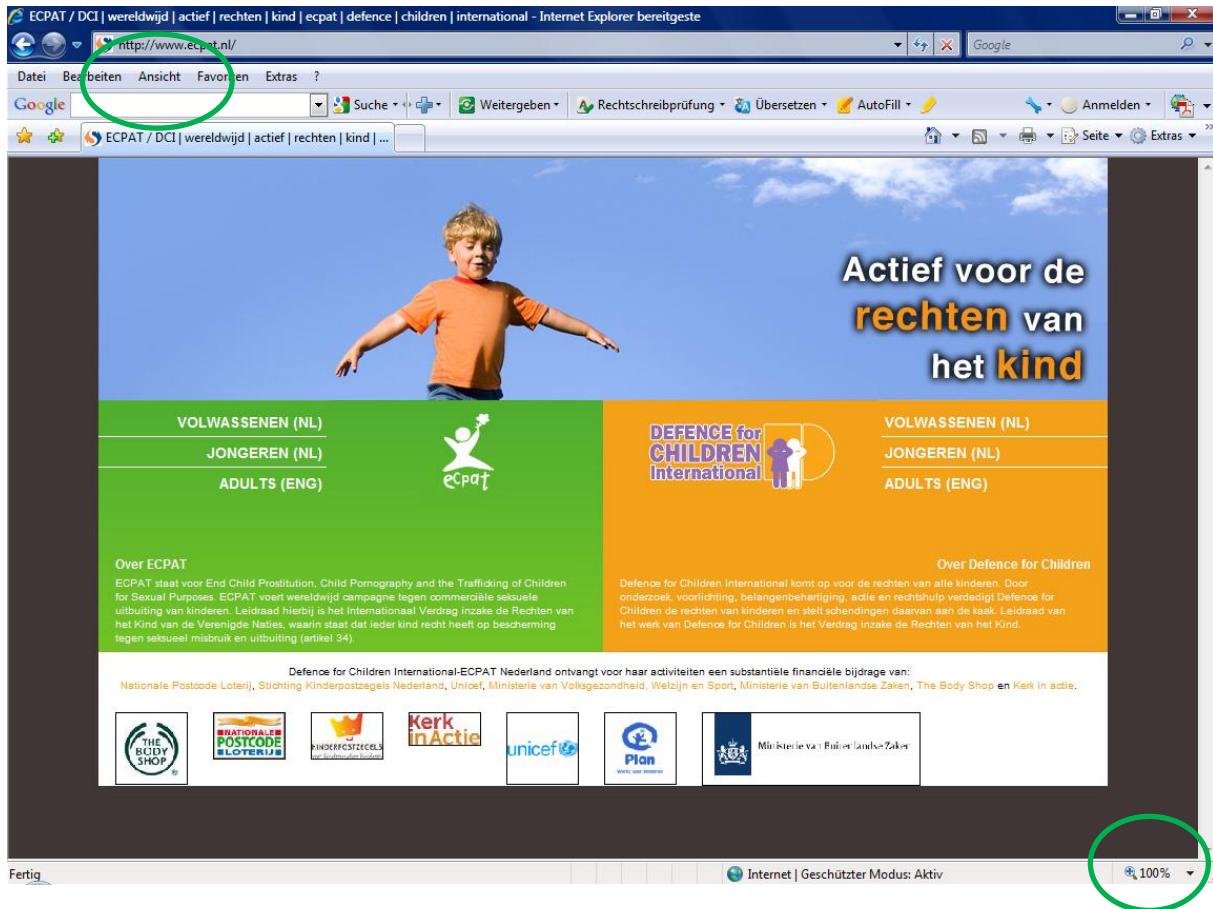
ECPAT / DCI | wereldwijd | actief | rechten | kind | ecpat | defence | children | international - Internet Explorer bereitgeste

http://www.ecpat.nl/

Google

Datei Bearbeiten Ansicht Favoriten Extras ?

Google Suche Weitergeben Rechtschreibprüfung Übersetzen AutoFill Anmelden

ECPAT / DCI | wereldwijd | actief | rechten | kind | ...

Seite Extras

Actief voor de rechten van het kind

VOLWASSENEN (NL)
JONGEREN (NL)
ADULTS (ENG)

ecpat

DEFENCE for CHILDREN International

VOLWASSENEN (NL)
JONGEREN (NL)
ADULTS (ENG)

Over ECPAT
ECPAT staat voor End Child Prostitution, Child Pornography and the Trafficking of Children for Sexual Purposes. ECPAT voert wereldwijd campagne tegen commerciële seksuele uitbuiting van kinderen. Leidraad hierbij is het Internationaal Verdrag inzake de Rechten van het Kind van de Verenigde Naties, waarin staat dat ieder kind recht heeft op bescherming tegen seksueel misbruik en uitbuiting (artikel 34).

Over Defence for Children
Defence for Children International komt op voor de rechten van alle kinderen. Door onderzoek, voorlichting, belangenbehartiging, actie en rechtshulp verdedigt Defence for Children de rechten van kinderen en stelt schendingen daarvan aan de kaak. Leidraad van het werk van Defence for Children is het Verdrag inzake de Rechten van het Kind.

Defence for Children International-ECPAT Nederland ontvangt voor haar activiteiten een substantiële financiële bijdrage van:
Nationale Postcode Loterij, Stichting Kinderpostzegels Nederland, Unicef, Ministerie van Volksgezondheid, Welzijn en Sport, Ministerie van Buitenlandse Zaken, The Body Shop en Kerk in actie.

THE BODY SHOP

NATIONALE POSTCODE LOTERIJ

KINDERPOSTZEGELS

Kerk inActie

unicef

Plan

Ministerie van Buitenlandse Zaken

Fertig

Internet | Geschützter Modus: Aktiv

100%